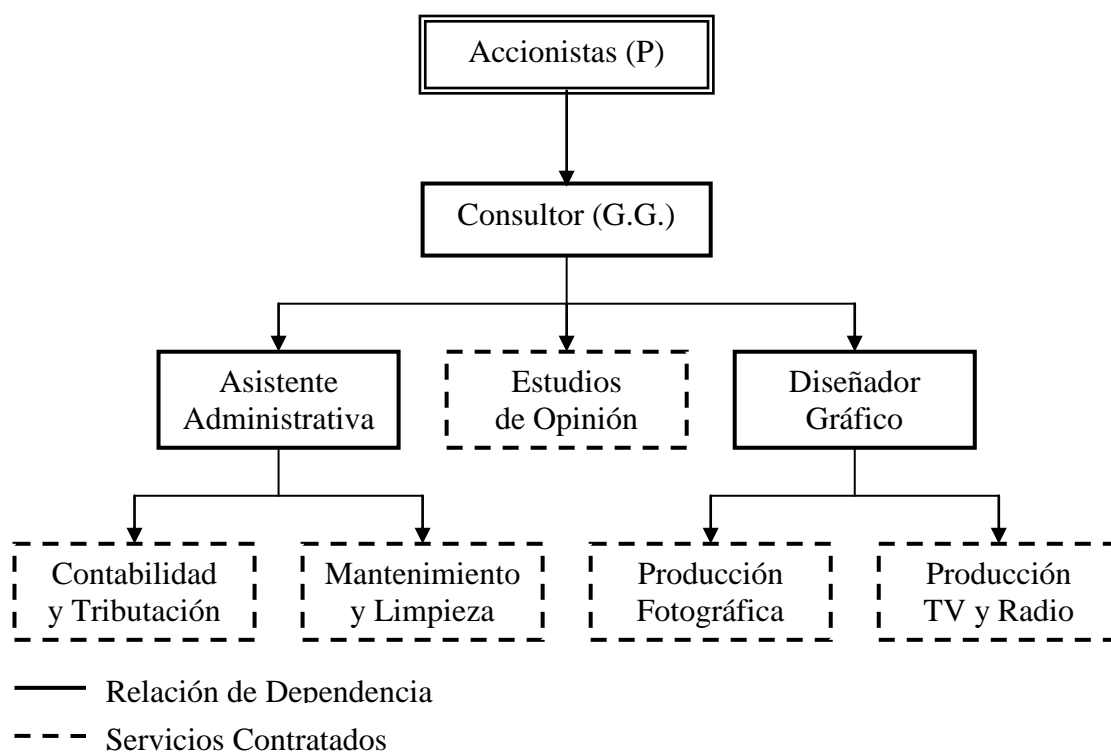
Accionistas (P)

Consultor (G.G.)

Asistente Administrativa

Estudios de Opinión

Diseñador Gráfico

Contabilidad y Tributación

Mantenimiento y Limpieza

Producción Fotográfica

Producción TV y Radio

Relación de Dependencia

Servicios Contratados